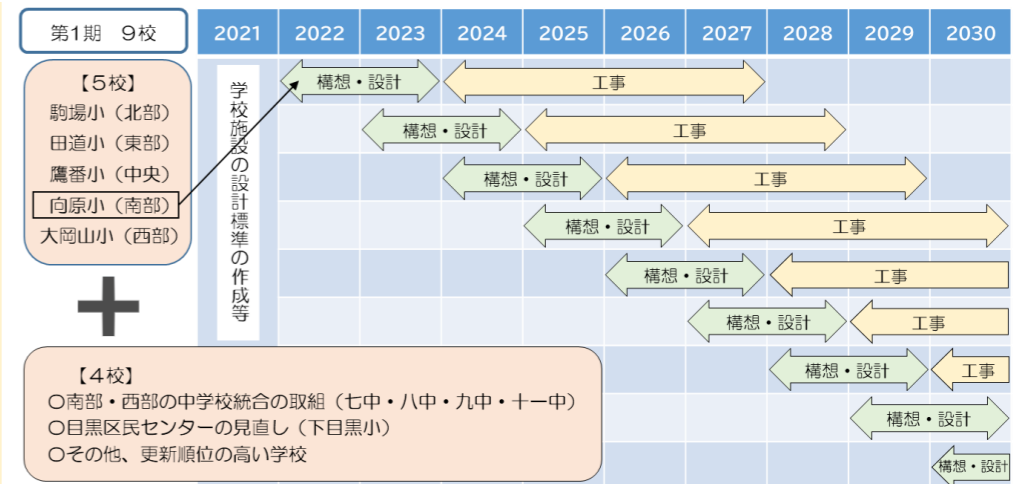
第1期　9校

| 2021 | 2022 | 2023 | 2024 | 2025 | 2026 | 2027 | 2028 | 2029 | 2030 |
|---|---|---|---|---|---|---|---|---|---|

【5校】
駒場小（北部）
田道小（東部）
鷹番小（中央）
向原小（南部）
大岡山小（西部）

学校施設の設計標準の作成等

構想・設計　工事
構想・設計　工事
構想・設計　工事
構想・設計　工事
構想・設計　工事
構想・設計　工事
構想・設計　工事
構想・設計
構想・設計

【4校】
〇南部・西部の中学校統合の取組（七中・八中・九中・十一中）
〇目黒区民センターの見直し（下目黒小）
〇その他、更新順位の高い学校